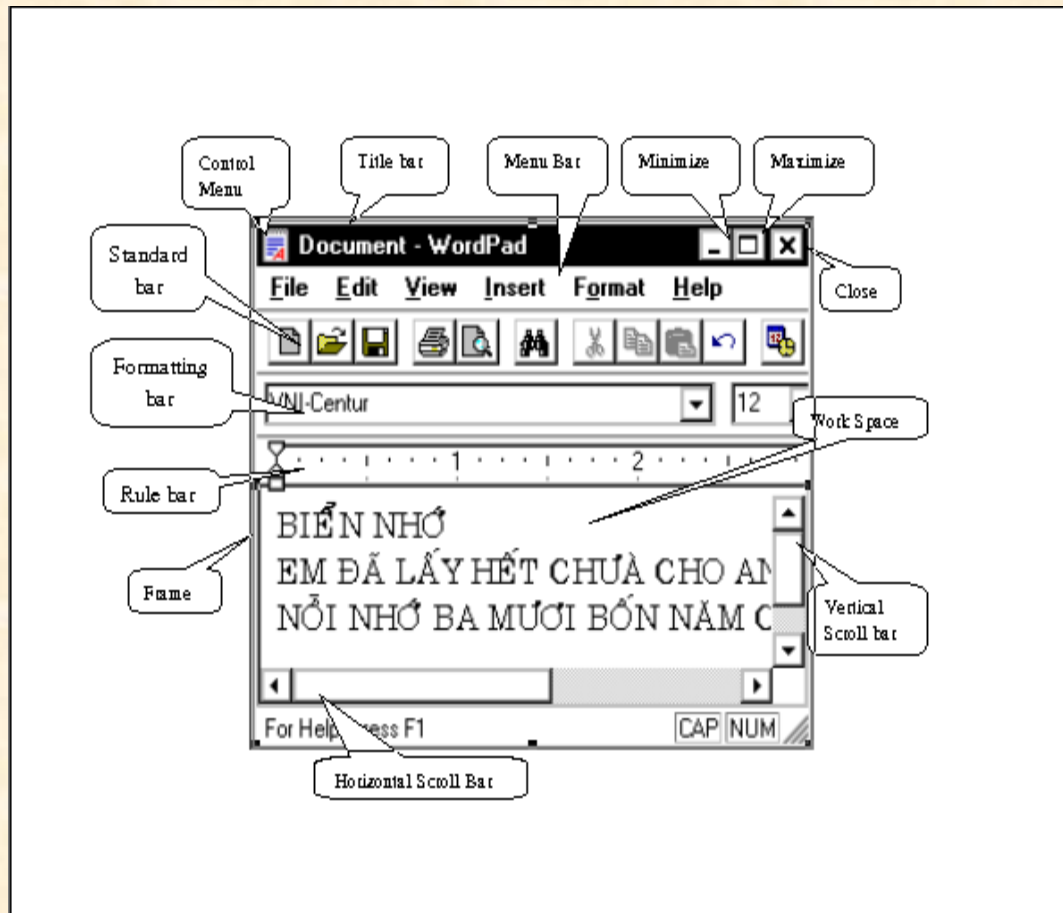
Control Menu

Title bar

Menu Bar

Minimize

Maximize

Standard bar

Document - WordPad

Close

File Edit View Insert Format Help

Formatting bar

VNI-Centur

12

Work Space

Rule bar

1

2

BIỂN NHỚ

EM ĐÃ LẤY HẾT CHƯA CHO AN

NỖI NHỚ BA MƯƠI BỐN NĂM C

Frame

Vertical Scoll bar

For Help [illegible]ess F1

CAP NUM

Horizontal Scoll Bar